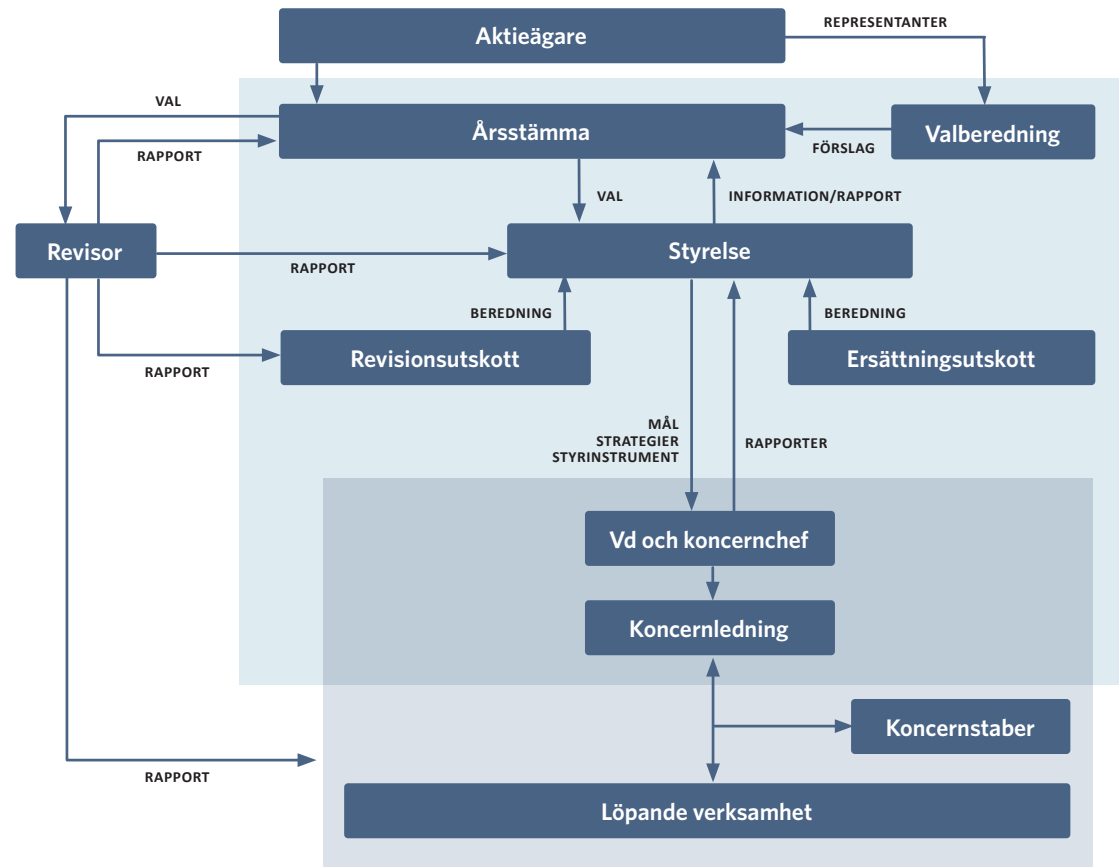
Aktieägare

REPRESENTANTER

VAL

Årsstämma

RAPPORT

FÖRSLAG

Valberedning

VAL

INFORMATION/RAPPORT

Revisor

RAPPORT

Styrelse

BEREDNING

BEREDNING

RAPPORT

Revisionsutskott

Ersättningsutskott

MÅL
STRATEGIER
STYRINSTRUMENT

RAPPORTER

Vd och koncernchef

Koncernledning

Koncernstaber

RAPPORT

Löpande verksamhet